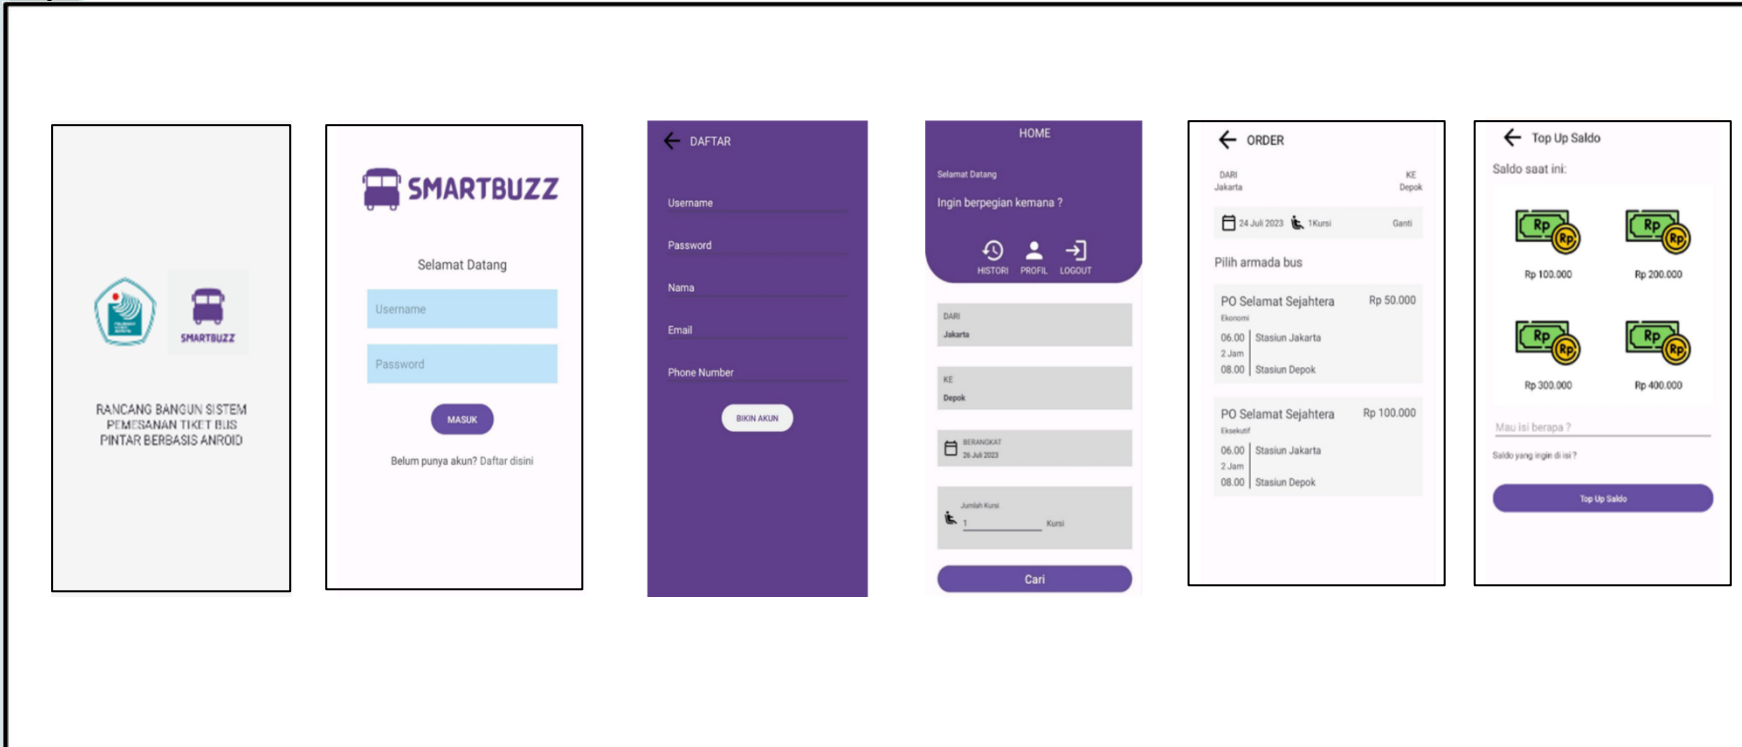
SMARTBUZZ

RANCANG BANGUN SISTEM PEMESANAN TIKET BUS PINTAR BERBASIS ANROID

SMARTBUZZ

Selamat Datang

Username

Password

MASUK

Belum punya akun? Daftar disini

DAFTAR

Username

Password

Nama

Email

Phone Number

BIKIN AKUN

HOME

Selamat Datang

Ingin berpegian kemana ?

HISTORI PROFIL LOGOUT

DARI
Jakarta

KE
Depok

BERANGKAT
26 Juli 2023

Jumlah Kursi
1 Kursi

Cari

ORDER

DARI
Jakarta

KE
Depok

24 Juli 2023 1Kursi Ganti

Pilih armada bus

PO Selamat Sejahtera Rp 50.000
Ekonomi
06.00 Stasiun Jakarta
2 Jam
08.00 Stasiun Depok

PO Selamat Sejahtera Rp 100.000
Eksekutif
06.00 Stasiun Jakarta
2 Jam
08.00 Stasiun Depok

Top Up Saldo

Saldo saat ini:

Rp 100.000
Rp 200.000
Rp 300.000
Rp 400.000

Mau isi berapa ?

Saldo yang ingin di isi ?

Top Up Saldo